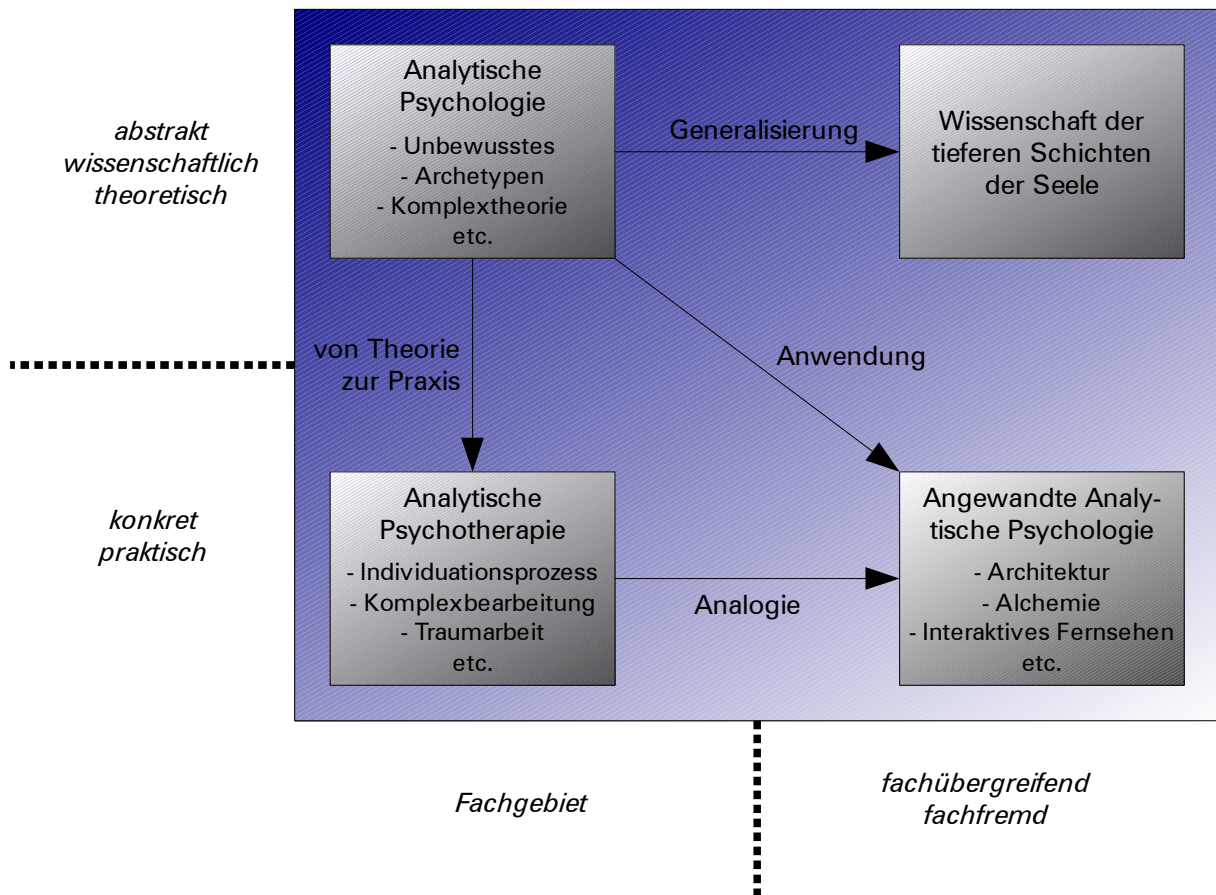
abstrakt
wissenschaftlich
theoretisch

Analytische Psychologie
- Unbewusstes
- Archetypen
- Komplextheorie
etc.

Generalisierung

Wissenschaft der tieferen Schichten der Seele

von Theorie zur Praxis

Anwendung

konkret
praktisch

Analytische Psychotherapie
- Individuationsprozess
- Komplexbearbeitung
- Traumarbeit
etc.

Analogie

Angewandte Analytische Psychologie
- Architektur
- Alchemie
- Interaktives Fernsehen
etc.

Fachgebiet

fachübergreifend
fachfremd